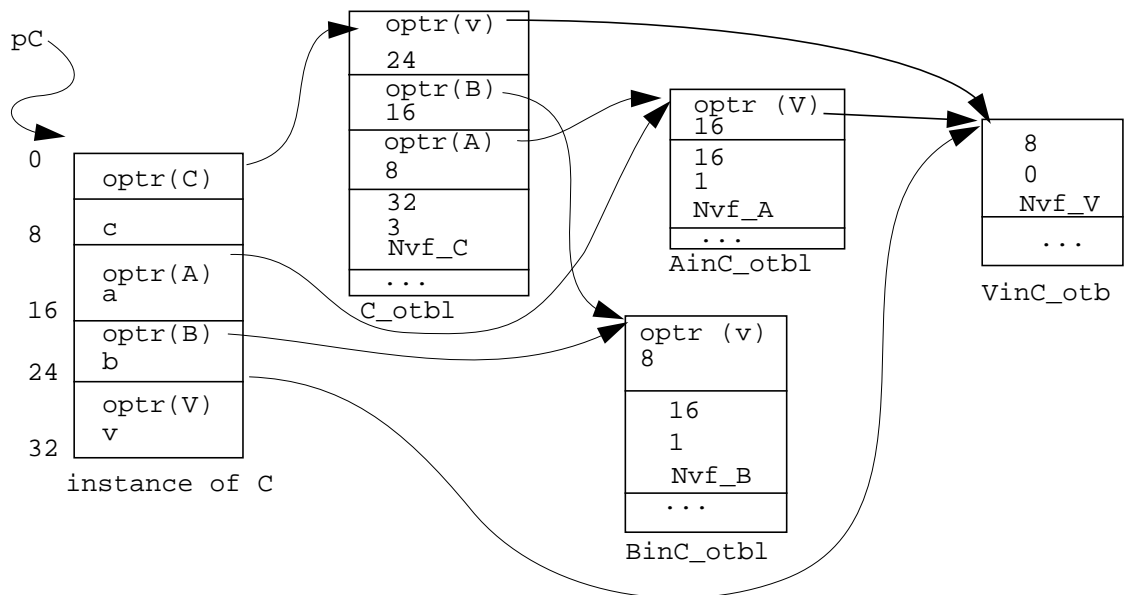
pC

0
8
16
24
32

optr(C)
c
optr(A)
a
optr(B)
b
optr(V)
v

instance of C

optr(v)
24
optr(B)
16
optr(A)
8
32
3
Nvf_C
...
C_otbl

optr (V)
16
16
1
Nvf_A
...
AinC_otbl

optr (v)
8
16
1
Nvf_B
...
BinC_otbl

8
0
Nvf_V
...
VinC_otb